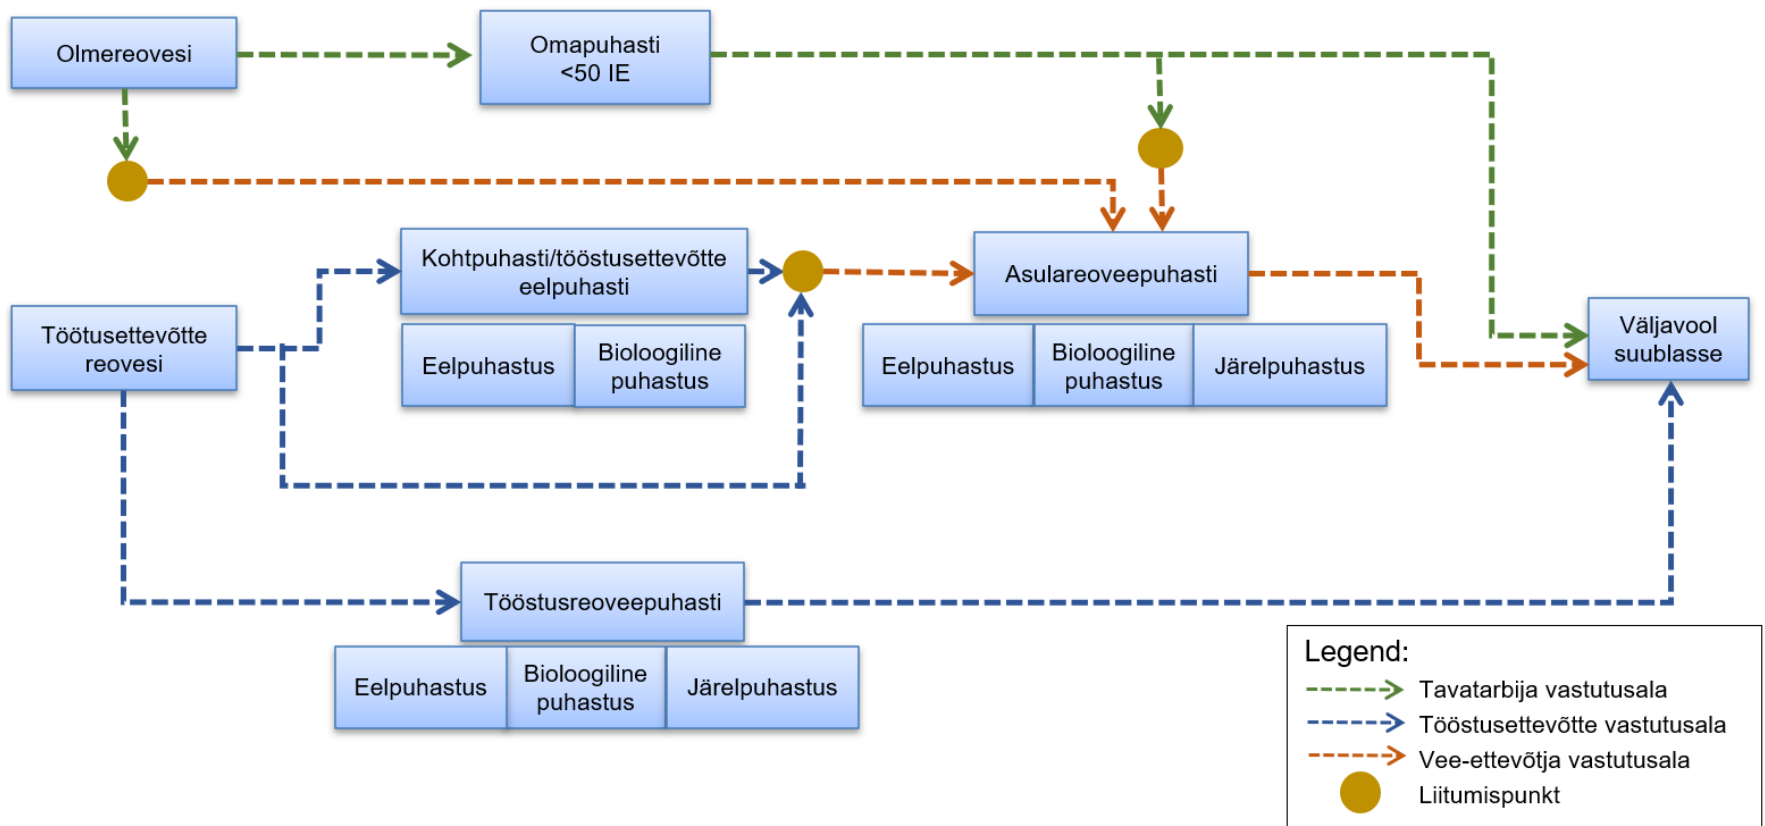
Olmereovesi

Omapuhasti
<50 IE

Kohtpuhasti/tööstusettevõtte eelpuhasti

Eelpuhastus

Bioloogiline puhastus

Töötusettevõtte reovesi

Asulareoveepuhasti

Eelpuhastus

Bioloogiline puhastus

Järelpuhastus

Väljavool suublasse

Tööstusreoveepuhasti

Eelpuhastus

Bioloogiline puhastus

Järelpuhastus

Legend:
Tavatarbija vastutusala
Tööstusettevõtte vastutusala
Vee-ettevõtja vastutusala
Liitumispunkt